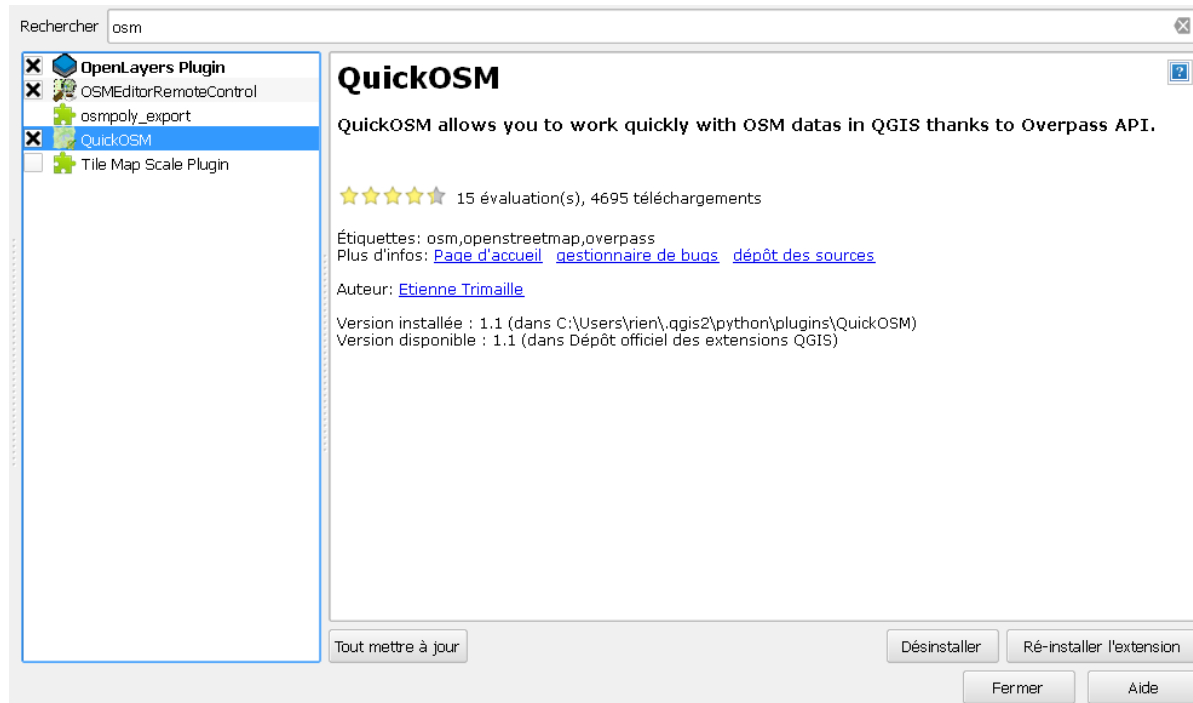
Rechercher osm

OpenLayers Plugin
OSMEditorRemoteControl
osmpoly_export
QuickOSM
Tile Map Scale Plugin

QuickOSM

QuickOSM allows you to work quickly with OSM datas in QGIS thanks to Overpass API.

15 évaluation(s), 4695 téléchargements

Étiquettes: osm,openstreetmap,overpass
Plus d'infos: Page d'accueil gestionnaire de bugs dépôt des sources

Auteur: Etienne Trimaille

Version installée : 1.1 (dans C:\Users\rien\.qgis2\python\plugins\QuickOSM)
Version disponible : 1.1 (dans Dépôt officiel des extensions QGIS)

Tout mettre à jour
Désinstaller
Ré-installer l'extension
Fermer
Aide